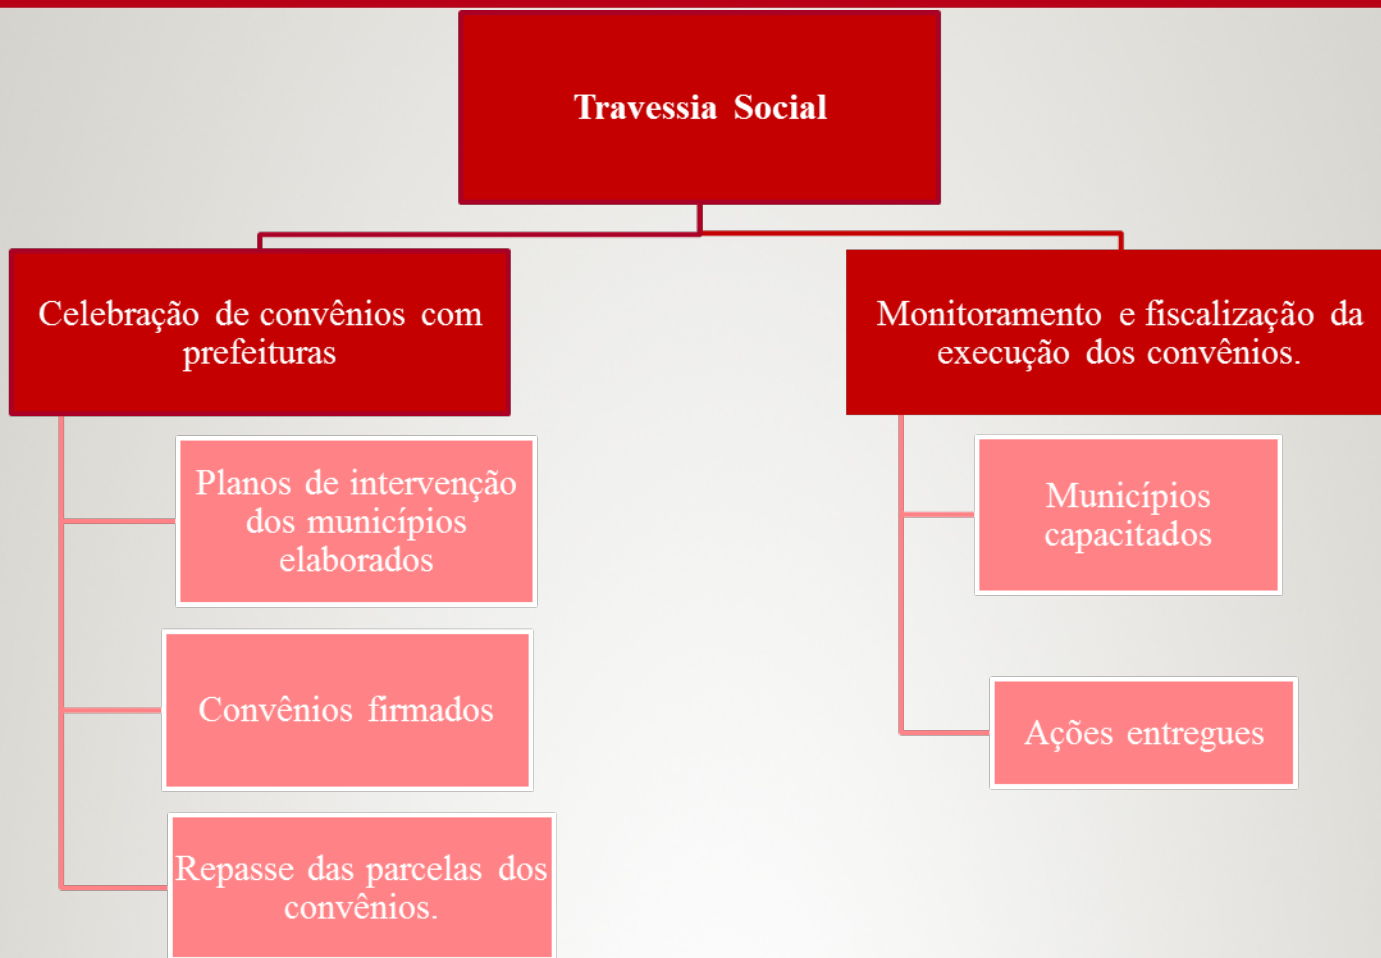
Travessia Social

Celebração de convênios com prefeituras

Planos de intervenção dos municípios elaborados

Convênios firmados

Repasse das parcelas dos convênios.

Monitoramento e fiscalização da execução dos convênios.

Municípios capacitados

Ações entregues